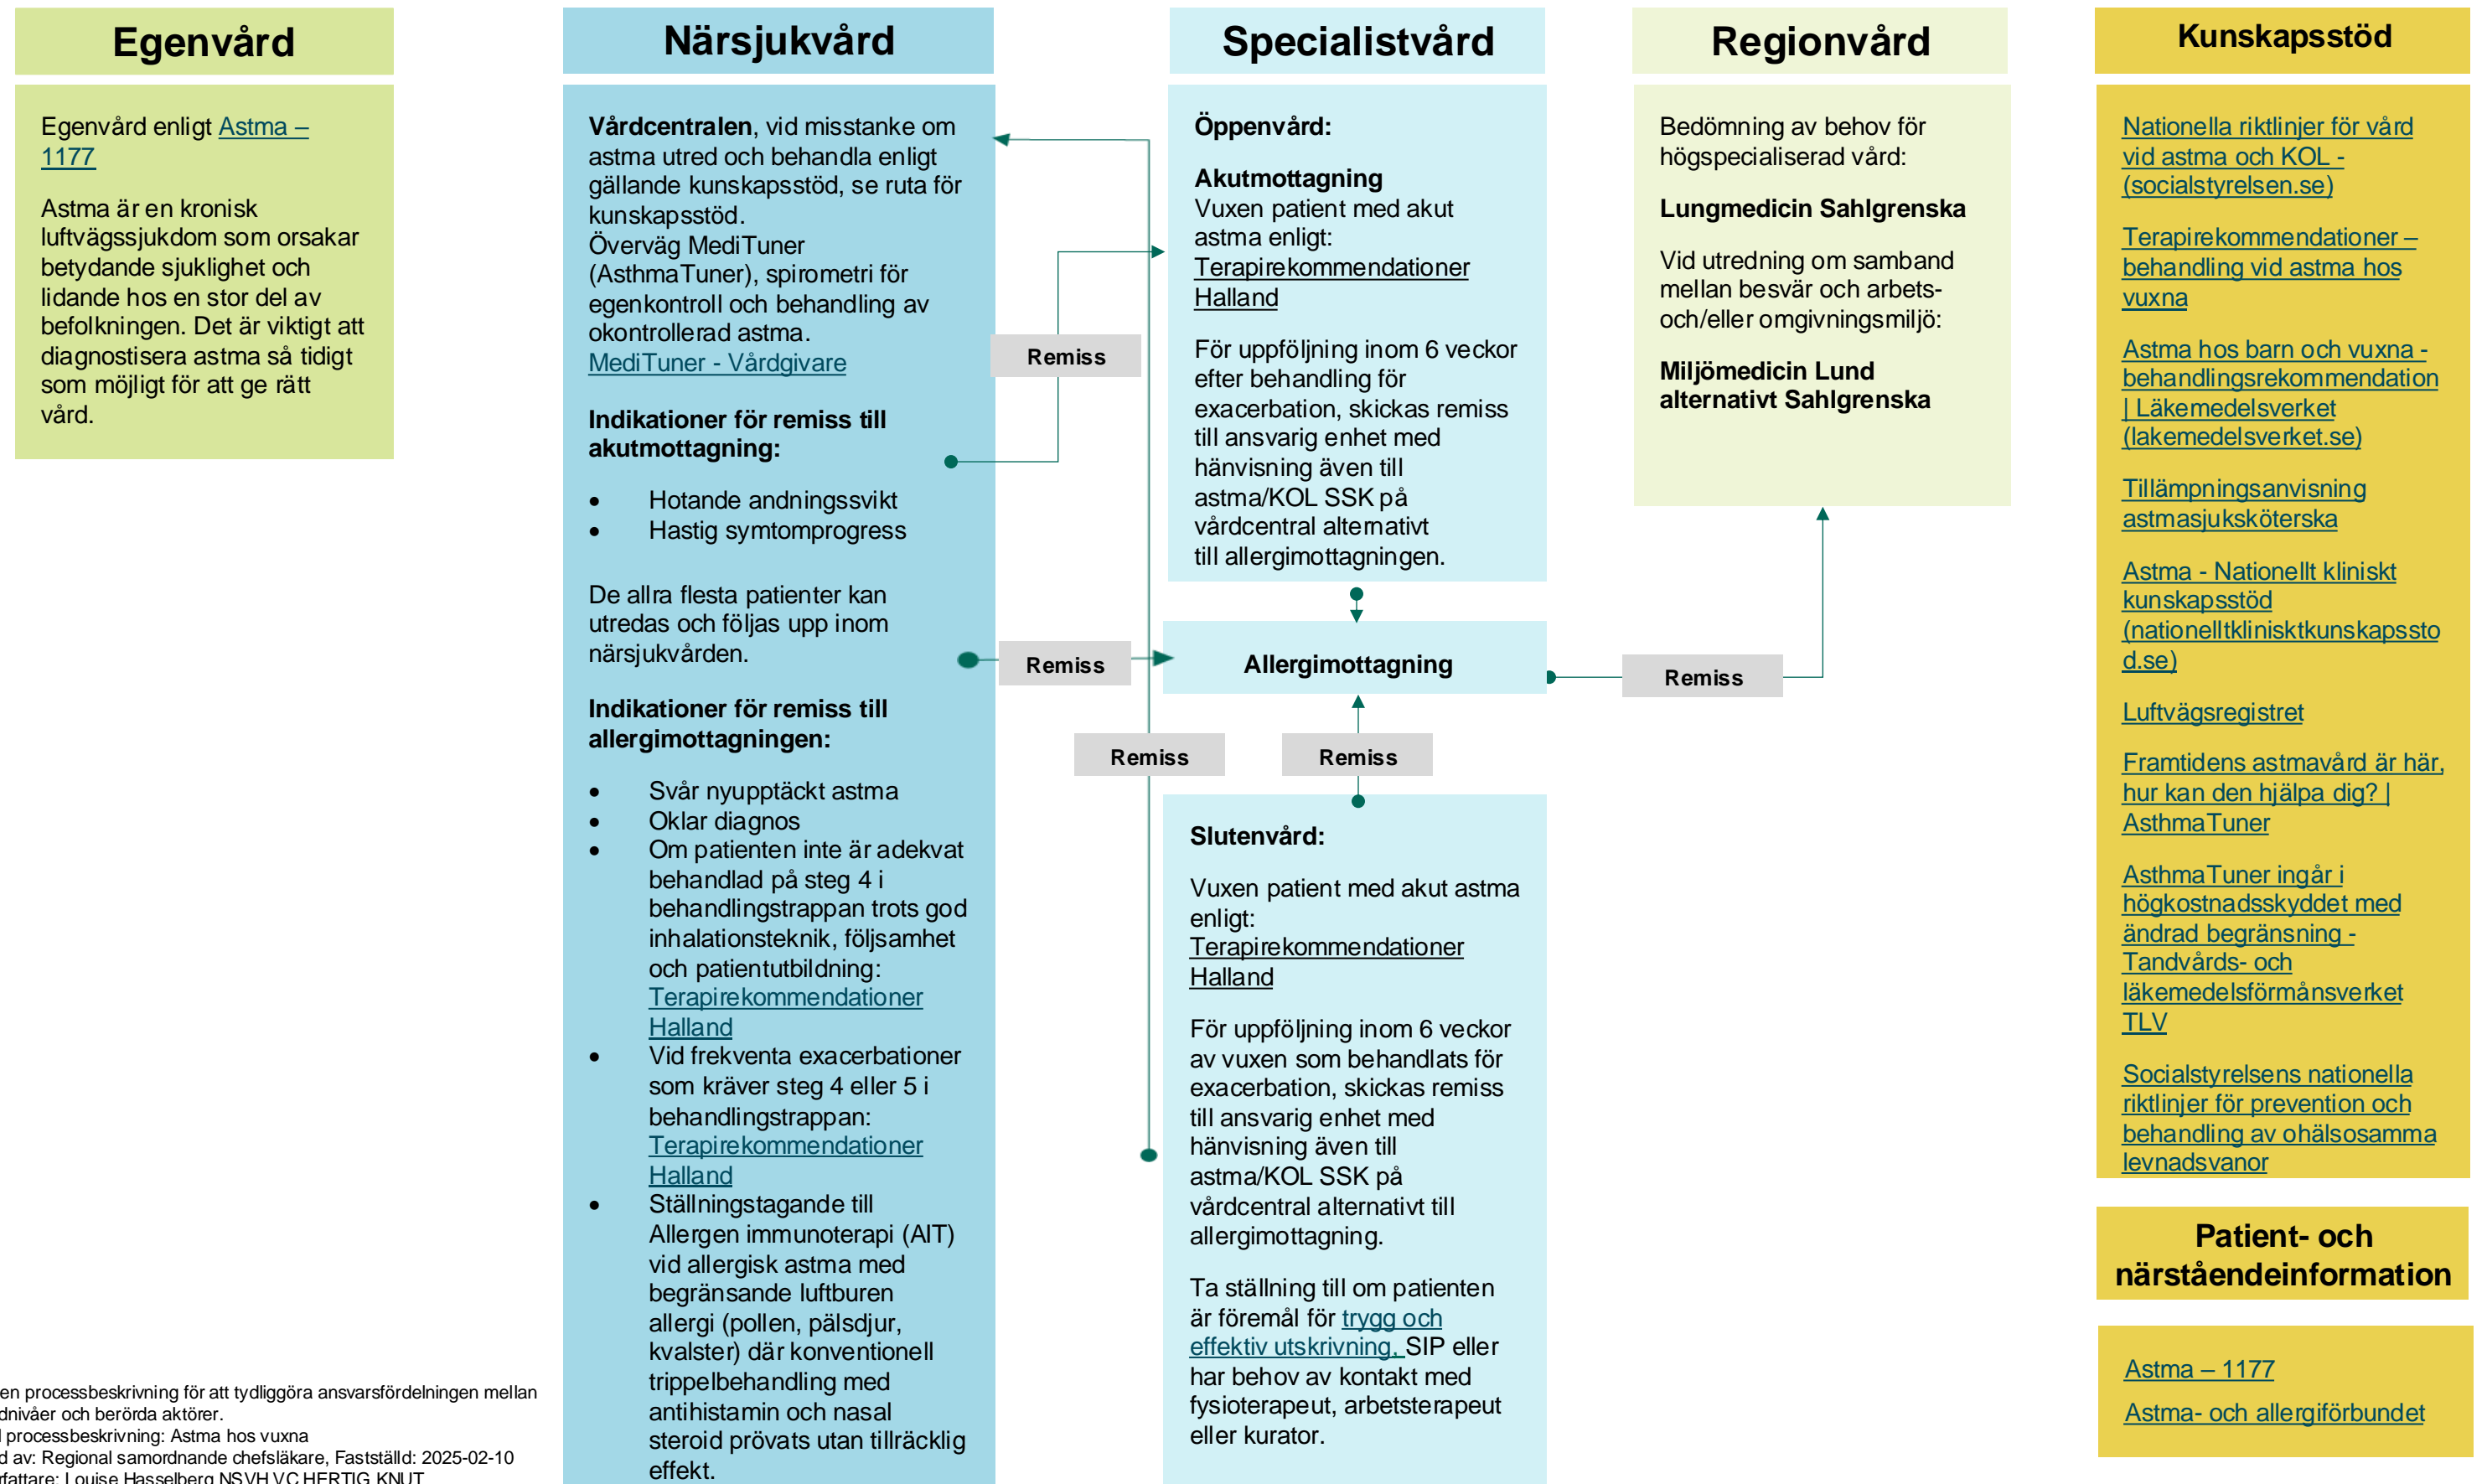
Egenvård

Egenvård enligt Astma – 1177

Astma är en kronisk luftvägssjukdom som orsakar betydande sjuklighet och lidande hos en stor del av befolkningen. Det är viktigt att diagnostisera astma så tidigt som möjligt för att ge rätt vård.

Närsjukvård

Vårdcentralen, vid misstanke om astma utred och behandla enligt gällande kunskapsstöd, se ruta för kunskapsstöd.
Överväg MediTuner (AsthmaTuner), spirometri för egenkontroll och behandling av okontrollerad astma.
MediTuner - Vårdgivare

Indikationer för remiss till akutmottagning:

- Hotande andningssvikt
- Hastig symtomprogress

De allra flesta patienter kan utredas och följas upp inom närsjukvården.

Indikationer för remiss till allergimottagningen:

- Svår nyupptäckt astma
- Oklar diagnos
- Om patienten inte är adekvat behandlad på steg 4 i behandlingstrappan trots god inhalationsteknik, följsamhet och patientutbildning: Terapirekommendationer Halland
- Vid frekventa exacerbationer som kräver steg 4 eller 5 i behandlingstrappan: Terapirekommendationer Halland
- Ställningstagande till Allergen immunoterapi (AIT) vid allergisk astma med begränsande luftburen allergi (pollen, pälsdjur, kvalster) där konventionell trippelbehandling med antihistamin och nasal steroid prövats utan tillräcklig effekt.

Remiss

Remiss

Remiss

Remiss

Specialistvård

Öppenvård:

Akutmottagning
Vuxen patient med akut astma enligt: Terapirekommendationer Halland

För uppföljning inom 6 veckor efter behandling för exacerbation, skickas remiss till ansvarig enhet med hänvisning även till astma/KOL SSK på vårdcentral alternativt till allergimottagningen.

Allergimottagning

Slutenvård:

Vuxen patient med akut astma enligt: Terapirekommendationer Halland

För uppföljning inom 6 veckor av vuxen som behandlats för exacerbation, skickas remiss till ansvarig enhet med hänvisning även till astma/KOL SSK på vårdcentral alternativt till allergimottagning.

Ta ställning till om patienten är föremål för trygg och effektiv utskrivning, SIP eller har behov av kontakt med fysioterapeut, arbetsterapeut eller kurator.

Regionvård

Bedömning av behov för högspecialiserad vård:

Lungmedicin Sahlgrenska

Vid utredning om samband mellan besvär och arbets- och/eller omgivningsmiljö:

Miljömedicin Lund alternativt Sahlgrenska

Remiss

Kunskapsstöd

Nationella riktlinjer för vård vid astma och KOL - (socialstyrelsen.se)

Terapirekommendationer – behandling vid astma hos vuxna

Astma hos barn och vuxna - behandlingsrekommendation | Läkemedelsverket (lakemedelsverket.se)

Tillämpningsanvisning astmasjuksköterska

Astma - Nationellt kliniskt kunskapsstöd (nationelltkliniskktkunskapsstod.se)

Luftvägsregistret

Framtidens astmavård är här, hur kan den hjälpa dig? | AsthmaTuner

AsthmaTuner ingår i högkostnadsskyddet med ändrad begränsning - Tandvårds- och läkemedelsförmånsverket TLV

Socialstyrelsens nationella riktlinjer för prevention och behandling av ohälsosamma levnadsvanor

Patient- och närståendeinformation

Astma – 1177

Astma- och allergiförbundet

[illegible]en processbeskrivning för att tydliggöra ansvarsfördelningen mellan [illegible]dnivåer och berörda aktörer.
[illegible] processbeskrivning: Astma hos vuxna
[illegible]d av: Regional samordnande chefsläkare, Fastställd: 2025-02-10
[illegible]fattare: Louise Hasselberg NSVH VC HERTIG KNUT